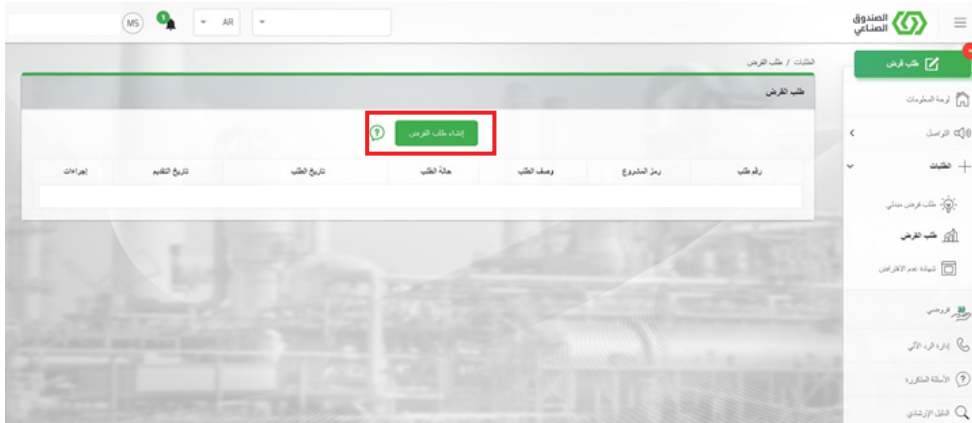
الصندوق الصناعي

AR

MS

1

طلب قرض

لوحة المعلومات

التواصل

الطلبات

طلب قرض مبدئي

طلب القرض

شهادة عدم الاقتراض

فروضي

إدارة الرد الآلي

الأسئلة المتكررة

الدليل الإرشادي

الطلبات / طلب القرض

طلب القرض

إنشاء طلب القرض

?

| رقم طلب | رمز المشروع | وصف الطلب | حالة الطلب | تاريخ الطلب | تاريخ التقديم | إجراءات |
|---|---|---|---|---|---|---|